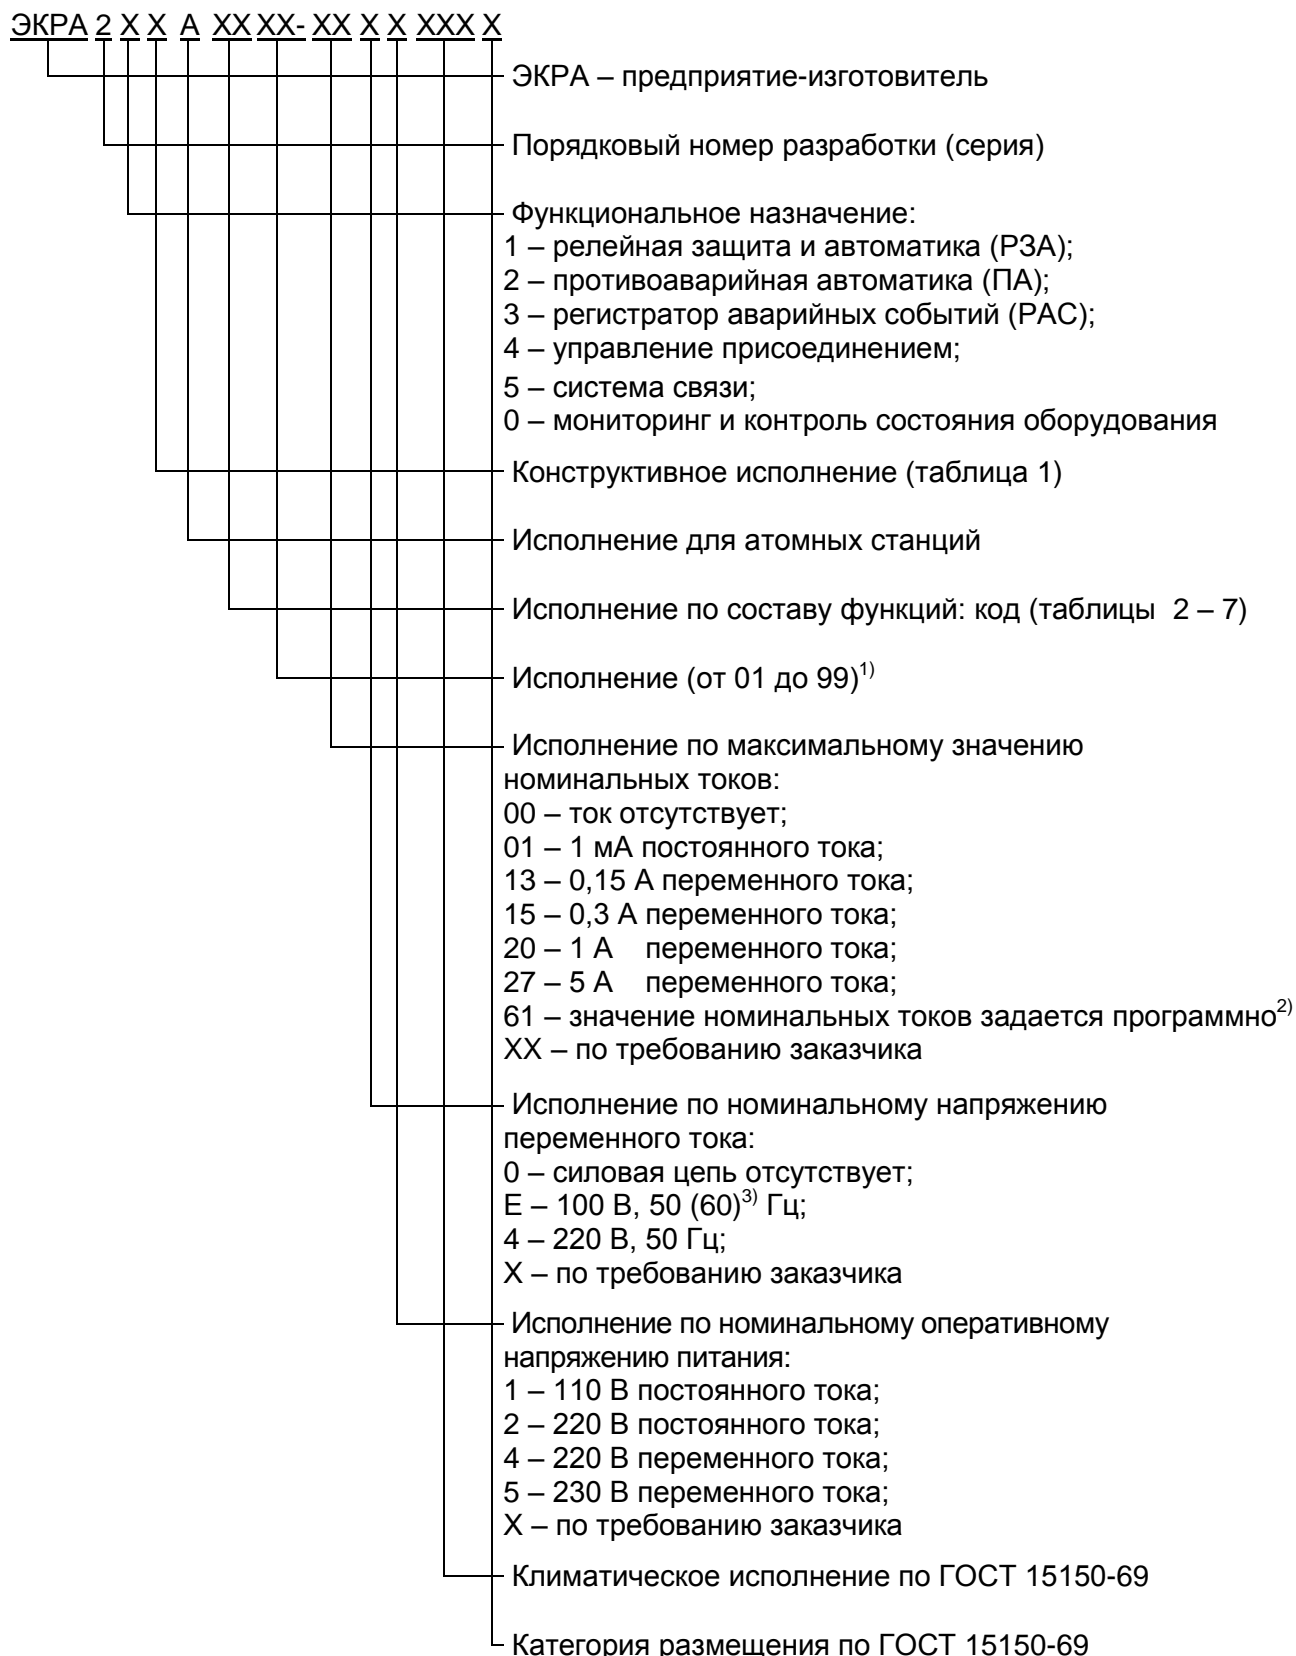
ЭКРА 2 Х Х А ХХ ХХ- ХХ Х Х ХХХ Х

ЭКРА – предприятие-изготовитель

Порядковый номер разработки (серия)

Функциональное назначение:
1 – релейная защита и автоматика (РЗА);
2 – противоаварийная автоматика (ПА);
3 – регистратор аварийных событий (РАС);
4 – управление присоединением;
5 – система связи;
0 – мониторинг и контроль состояния оборудования

Конструктивное исполнение (таблица 1)

Исполнение для атомных станций

Исполнение по составу функций: код (таблицы 2 – 7)

Исполнение (от 01 до 99)$^{1)}$

Исполнение по максимальному значению номинальных токов:
00 – ток отсутствует;
01 – 1 мА постоянного тока;
13 – 0,15 А переменного тока;
15 – 0,3 А переменного тока;
20 – 1 А переменного тока;
27 – 5 А переменного тока;
61 – значение номинальных токов задается программно$^{2)}$
ХХ – по требованию заказчика

Исполнение по номинальному напряжению переменного тока:
0 – силовая цепь отсутствует;
Е – 100 В, 50 (60)$^{3)}$ Гц;
4 – 220 В, 50 Гц;
Х – по требованию заказчика

Исполнение по номинальному оперативному напряжению питания:
1 – 110 В постоянного тока;
2 – 220 В постоянного тока;
4 – 220 В переменного тока;
5 – 230 В переменного тока;
Х – по требованию заказчика

Климатическое исполнение по ГОСТ 15150-69

Категория размещения по ГОСТ 15150-69